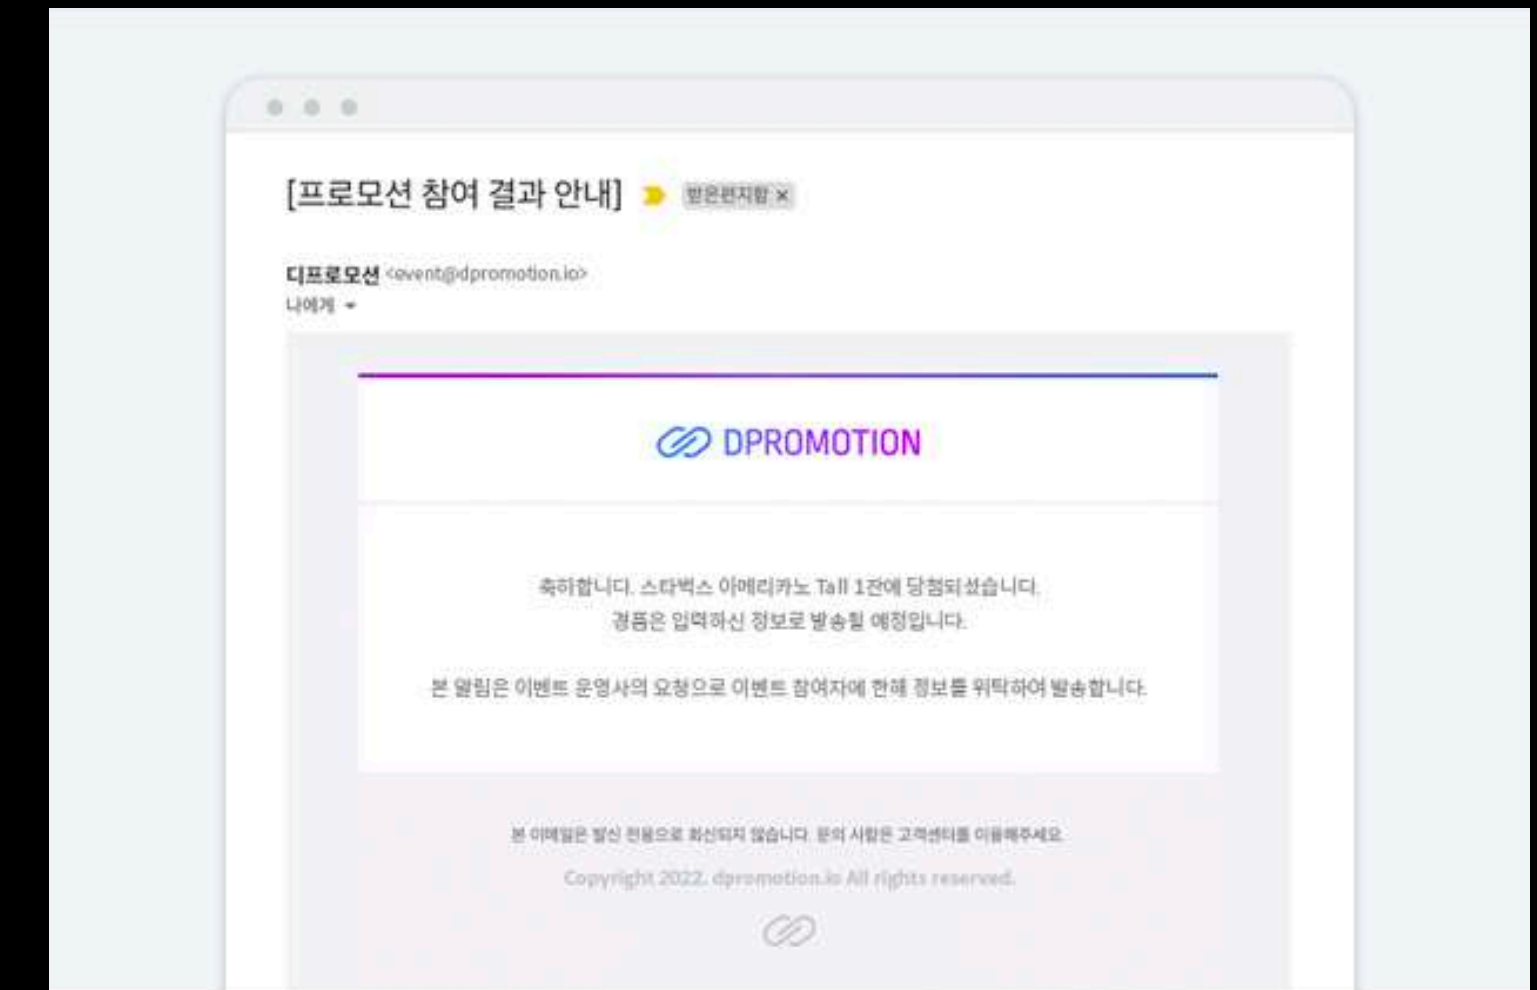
[프로모션 참여 결과 안내] 받은편지함 ×

디프로모션 <event@dpromotion.io>
나에게

DPROMOTION

축하합니다. 스타벅스 아메리카노 Tall 1잔에 당첨되셨습니다.
경품은 입력하신 정보로 발송될 예정입니다.

본 알림은 이벤트 운영사의 요청으로 이벤트 참여자에 한해 정보를 위탁하여 발송합니다.

본 이메일은 발신 전용으로 회신되지 않습니다. 문의 사항은 고객센터를 이용해주세요.
Copyright 2022. dpromotion.io All rights reserved.